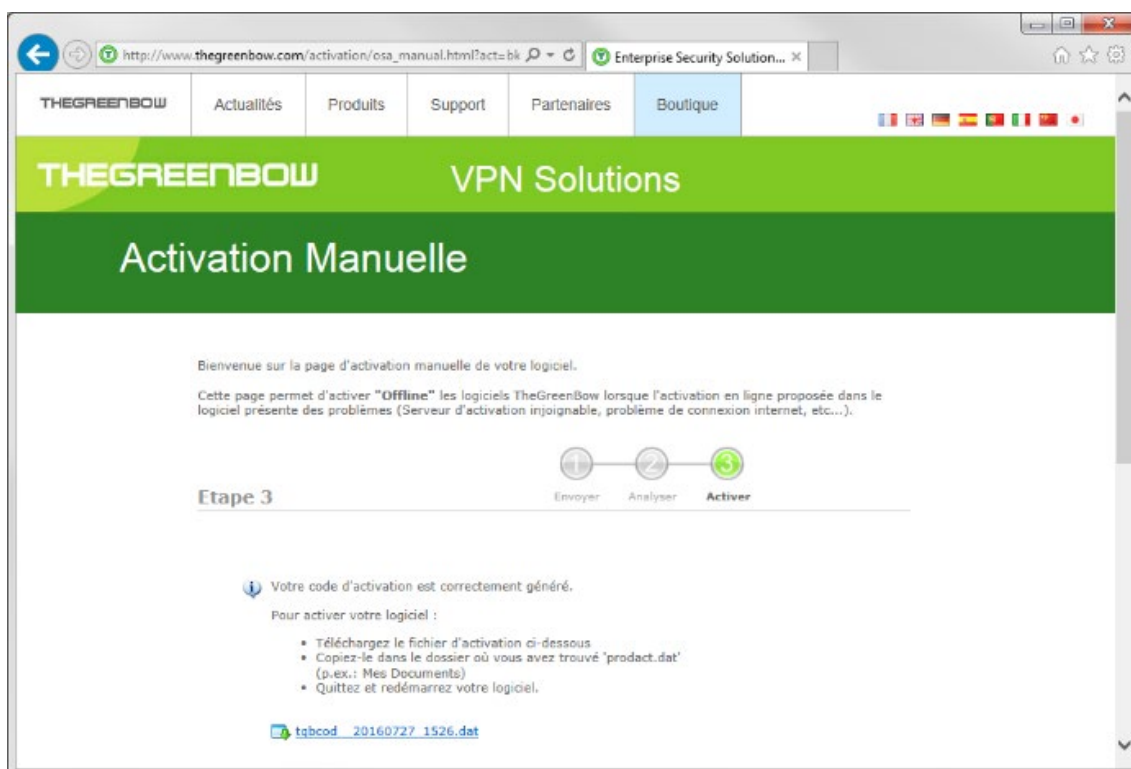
http://www.thegreenbow.com/activation/osa_manual.html?act=bk

Enterprise Security Solution... ×

THEGREENBOW

Actualités

Produits

Support

Partenaires

Boutique

THEGREENBOW

VPN Solutions

Activation Manuelle

Bienvenue sur la page d'activation manuelle de votre logiciel.

Cette page permet d'activer **"Offline"** les logiciels TheGreenBow lorsque l'activation en ligne proposée dans le logiciel présente des problèmes (Serveur d'activation injoignable, problème de connexion internet, etc...).

1 2 3

Envoyer Analyser Activer

Etape 3

Votre code d'activation est correctement généré.

Pour activer votre logiciel :

- Téléchargez le fichier d'activation ci-dessous
- Copiez-le dans le dossier où vous avez trouvé 'prodact.dat' (p.ex.: Mes Documents)
- Quittez et redémarrez votre logiciel.

tgbcod_20160727_1526.dat